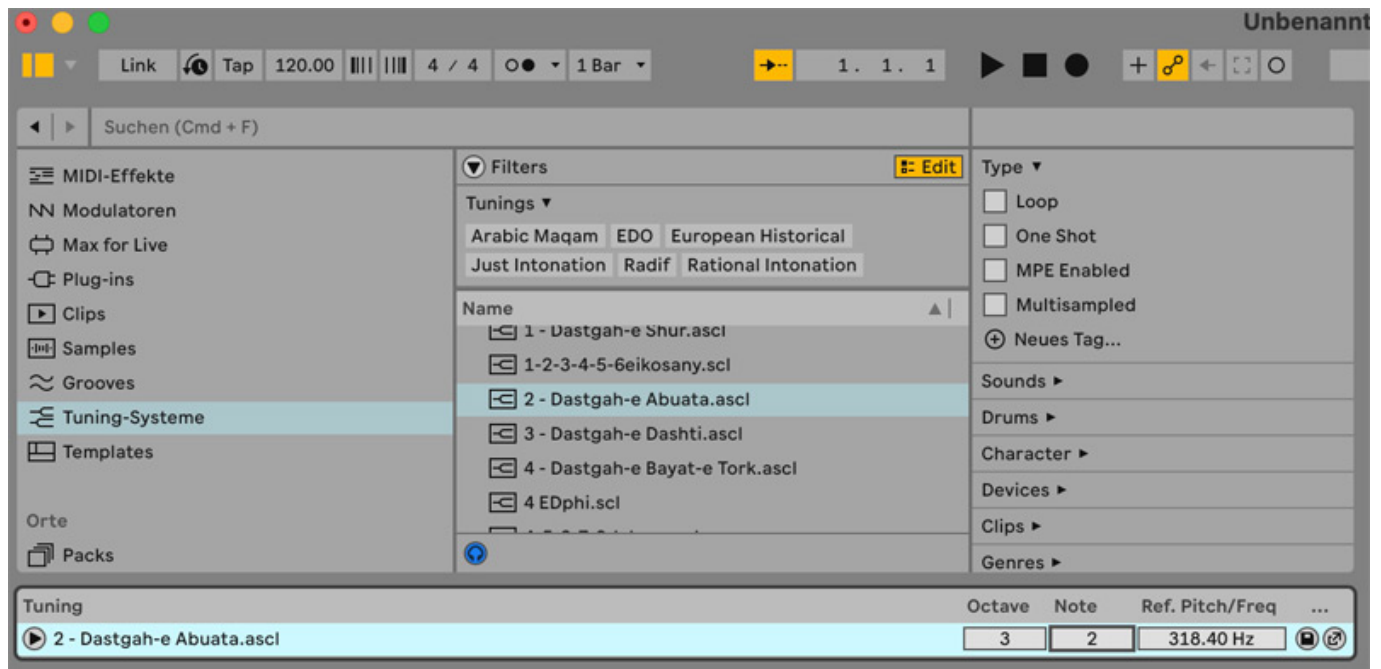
Unbenannt

Link Tap 120.00 4 / 4 1 Bar 1. 1. 1

Suchen (Cmd + F)

MIDI-Effekte
Modulatoren
Max for Live
Plug-ins
Clips
Samples
Grooves
Tuning-Systeme
Templates

Orte
Packs

Filters
Edit
Tunings ▾
Arabic Maqam EDO European Historical
Just Intonation Radif Rational Intonation

| Name |
|---|
| 1 - Dastgah-e Shur.ascl |
| 1-2-3-4-5-6eikosany.scl |
| 2 - Dastgah-e Abuata.ascl |
| 3 - Dastgah-e Dashti.ascl |
| 4 - Dastgah-e Bayat-e Tork.ascl |
| 4 EDphi.scl |
| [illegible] |

Type ▾
Loop
One Shot
MPE Enabled
Multisampled
Neues Tag...
Sounds ▸
Drums ▸
Character ▸
Devices ▸
Clips ▸
Genres ▸

| Tuning | Octave | Note | Ref. Pitch/Freq | ... |
|---|---|---|---|---|
| 2 - Dastgah-e Abuata.ascl | 3 | 2 | 318.40 Hz | |